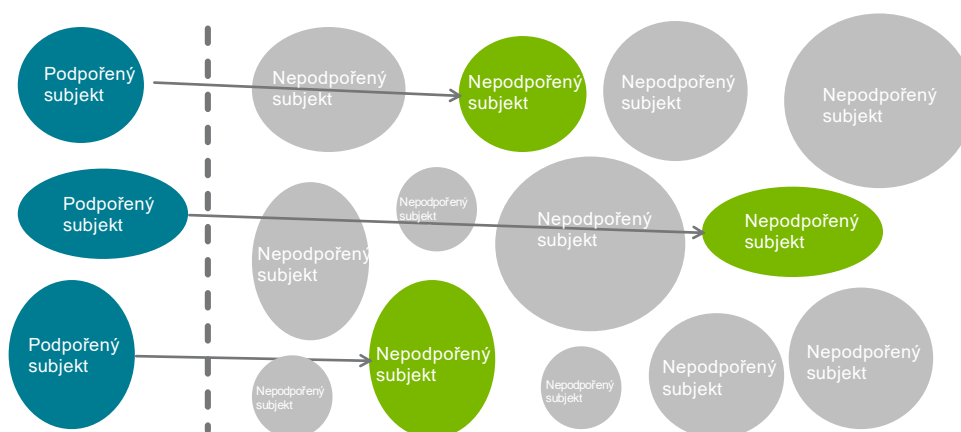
Podpořený subjekt

Nepodpořený subjekt

Nepodpořený subjekt

Nepodpořený subjekt

Nepodpořený subjekt

Podpořený subjekt

Nepodpořený subjekt

Nepodpořený subjekt

Nepodpořený subjekt

Nepodpořený subjekt

Podpořený subjekt

Nepodpořený subjekt

Nepodpořený subjekt

Nepodpořený subjekt

Nepodpořený subjekt

Nepodpořený subjekt